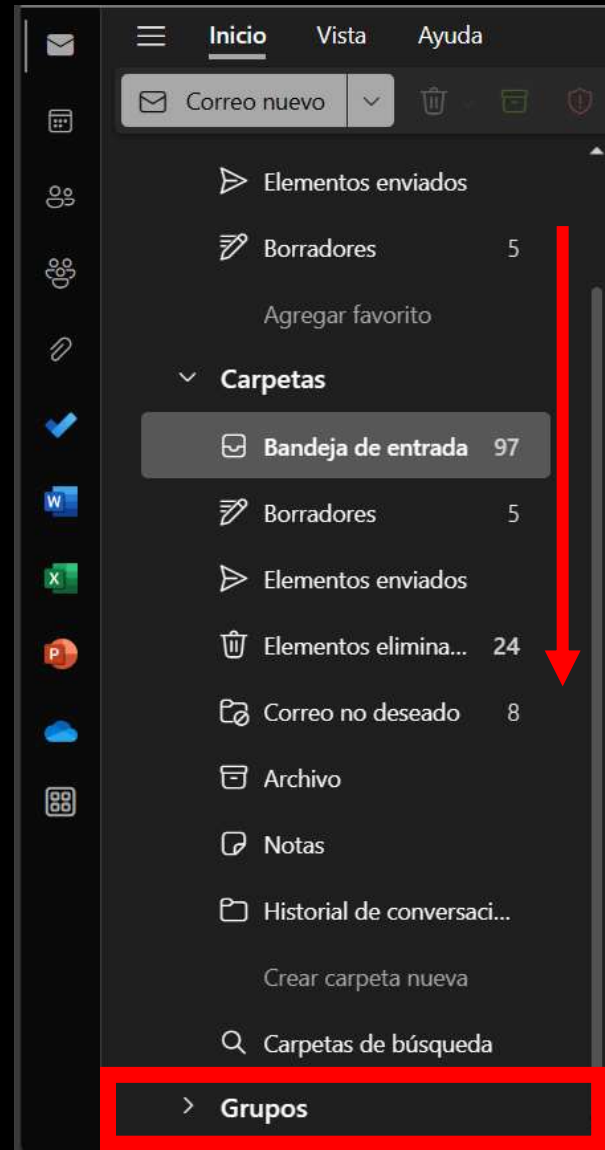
Inicio Vista Ayuda

Correo nuevo

Elementos enviados

Borradores 5

Agregar favorito

Carpetas

Bandeja de entrada 97

Borradores 5

Elementos enviados

Elementos elimina... 24

Correo no deseado 8

Archivo

Notas

Historial de conversaci...

Crear carpeta nueva

Carpetas de búsqueda

Grupos